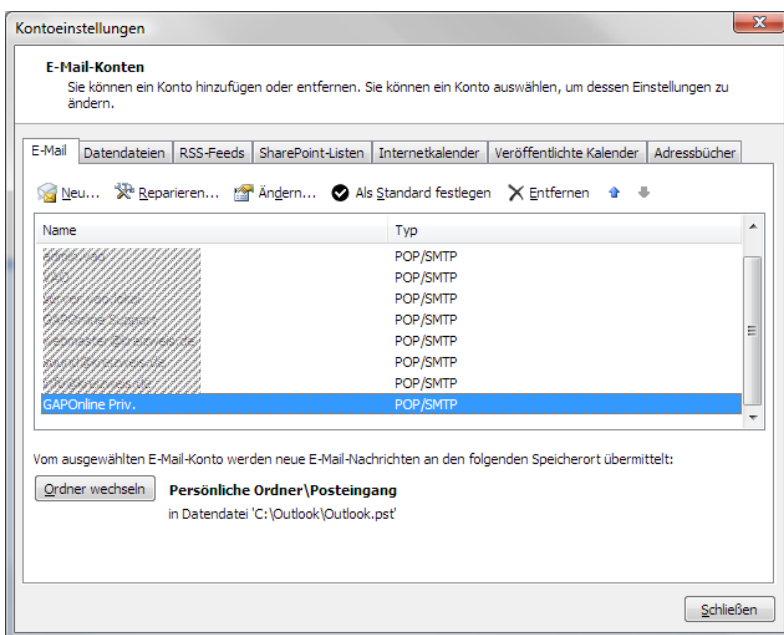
Kontoeinstellungen

E-Mail-Konten

Sie können ein Konto hinzufügen oder entfernen. Sie können ein Konto auswählen, um dessen Einstellungen zu ändern.

E-Mail | Datendateien | RSS-Feeds | SharePoint-Listen | Internetkalender | Veröffentlichte Kalender | Adressbücher

Neu... Reparieren... Ändern... Als Standard festlegen Entfernen

| Name | Typ |
|---|---|
| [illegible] | POP/SMTP |
| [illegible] | POP/SMTP |
| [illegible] | POP/SMTP |
| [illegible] | POP/SMTP |
| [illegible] | POP/SMTP |
| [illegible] | POP/SMTP |
| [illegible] | POP/SMTP |
| GAPOnline Priv. | POP/SMTP |

Vom ausgewählten E-Mail-Konto werden neue E-Mail-Nachrichten an den folgenden Speicherort übermittelt:

Ordner wechseln

Persönliche Ordner\Posteingang

in Datendatei 'C:\Outlook\Outlook.pst'

Schließen